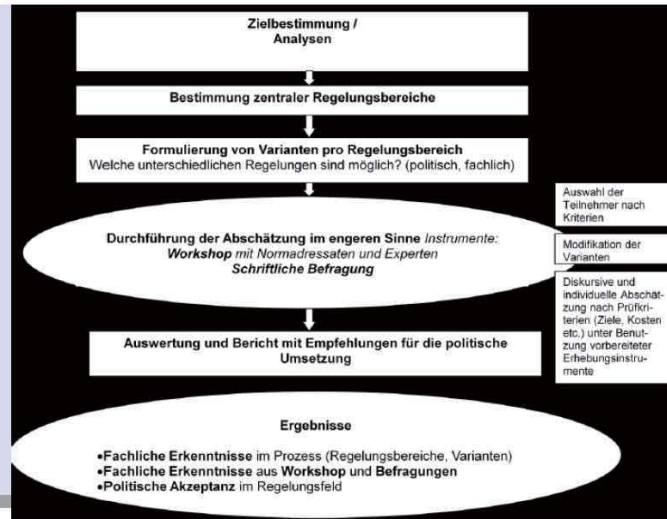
Zielbestimmung / Analysen

Bestimmung zentraler Regelungsbereiche

Formulierung von Varianten pro Regelungsbereich
Welche unterschiedlichen Regelungen sind möglich? (politisch, fachlich)

Durchführung der Abschätzung im engeren Sinne Instrumente:
Workshop mit Normadressaten und Experten
Schriftliche Befragung

Auswahl der Teilnehmer nach Kriterien

Modifikation der Varianten

Diskursive und individuelle Abschätzung nach Prüfkriterien (Ziele, Kosten etc.) unter Benutzung vorbereiteter Erhebungsinstrumente

Auswertung und Bericht mit Empfehlungen für die politische Umsetzung

Ergebnisse

•Fachliche Erkenntnisse im Prozess (Regelungsbereiche, Varianten)
•Fachliche Erkenntnisse aus Workshop und Befragungen
•Politische Akzeptanz im Regelungsfeld